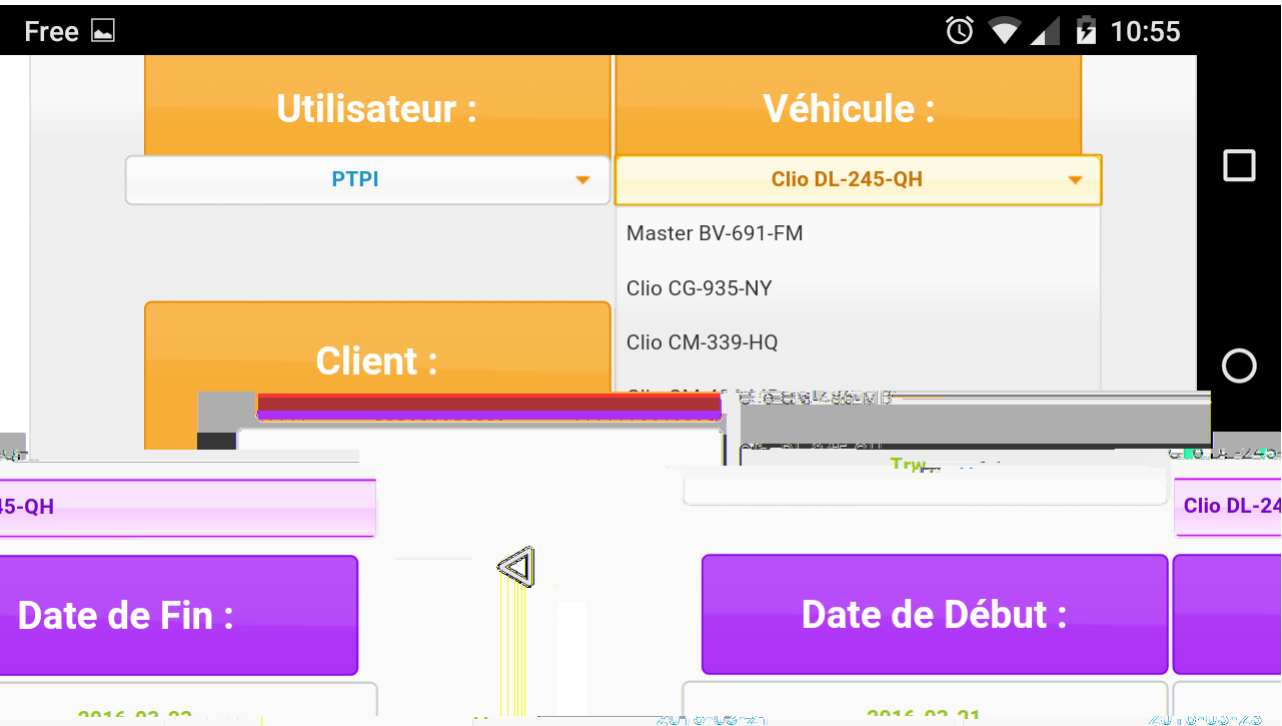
Free

10:55

Utilisateur :

Véhicule :

PTPI

Clio DL-245-QH

Master BV-691-FM

Clio CG-935-NY

Clio CM-339-HQ

Client :

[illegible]

Trw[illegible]

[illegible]5-QH

Clio DL-24

Date de Fin :

Date de Début :

2016-03-2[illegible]

2016-03-21